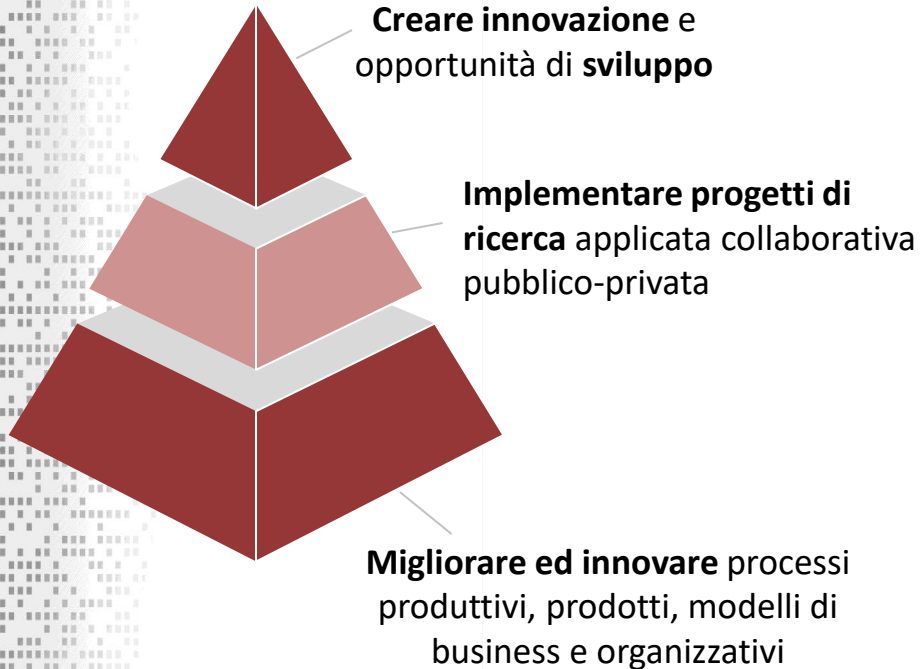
Creare innovazione e opportunità di sviluppo

Implementare progetti di ricerca applicata collaborativa pubblico-privata

Migliorare ed innovare processi produttivi, prodotti, modelli di business e organizzativi